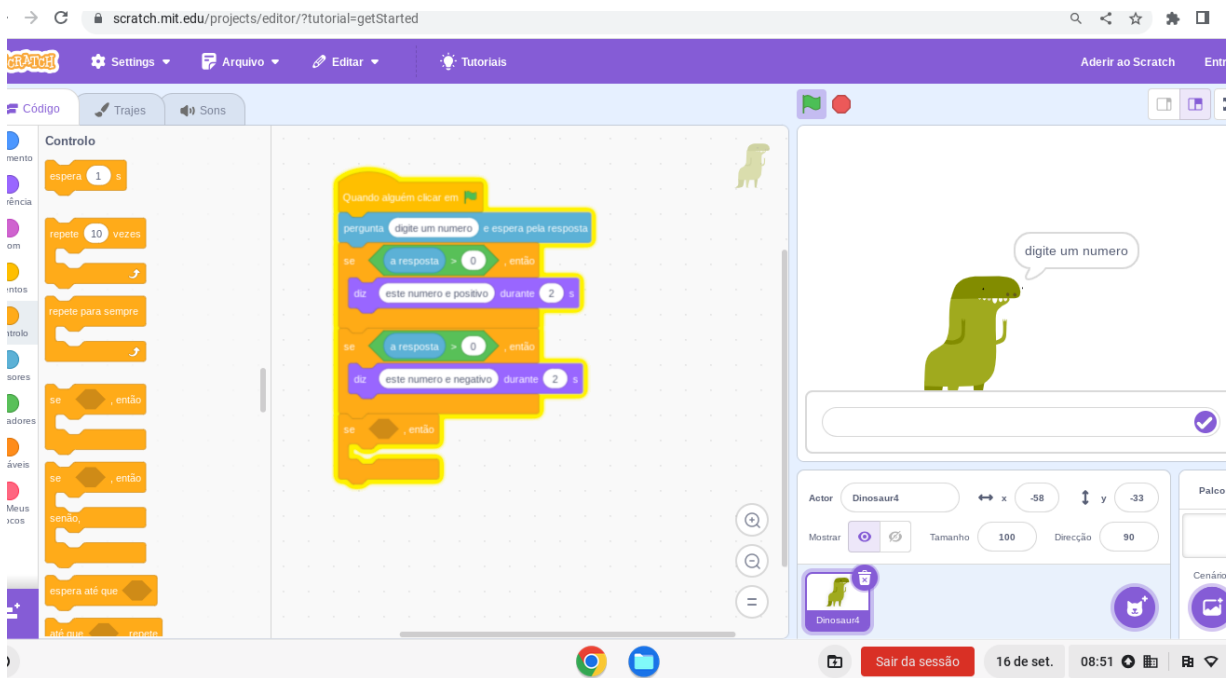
scratch.mit.edu/projects/editor/?tutorial=getStarted

SCRATCH Settings Arquivo Editar Tutoriais Aderir ao Scratch Entr

Código Trajes Sons

mento
rência
om
entos
ntrolo
sores
adores
áveis
Meus
ocos

Controlo

espera 1 s

repete 10 vezes

repete para sempre

se , então

se , então
senão,

espera até que

até que repete

Quando alguém clicar em
pergunta digite um numero e espera pela resposta
se a resposta > 0 , então
diz este numero e positivo durante 2 s
se a resposta > 0 , então
diz este numero e negativo durante 2 s
se , então

digite um numero

Actor Dinosaur4 x -58 y -33
Mostrar Tamanho 100 Direcção 90

Dinosaur4

Palco
Cenário

Sair da sessão 16 de set. 08:51